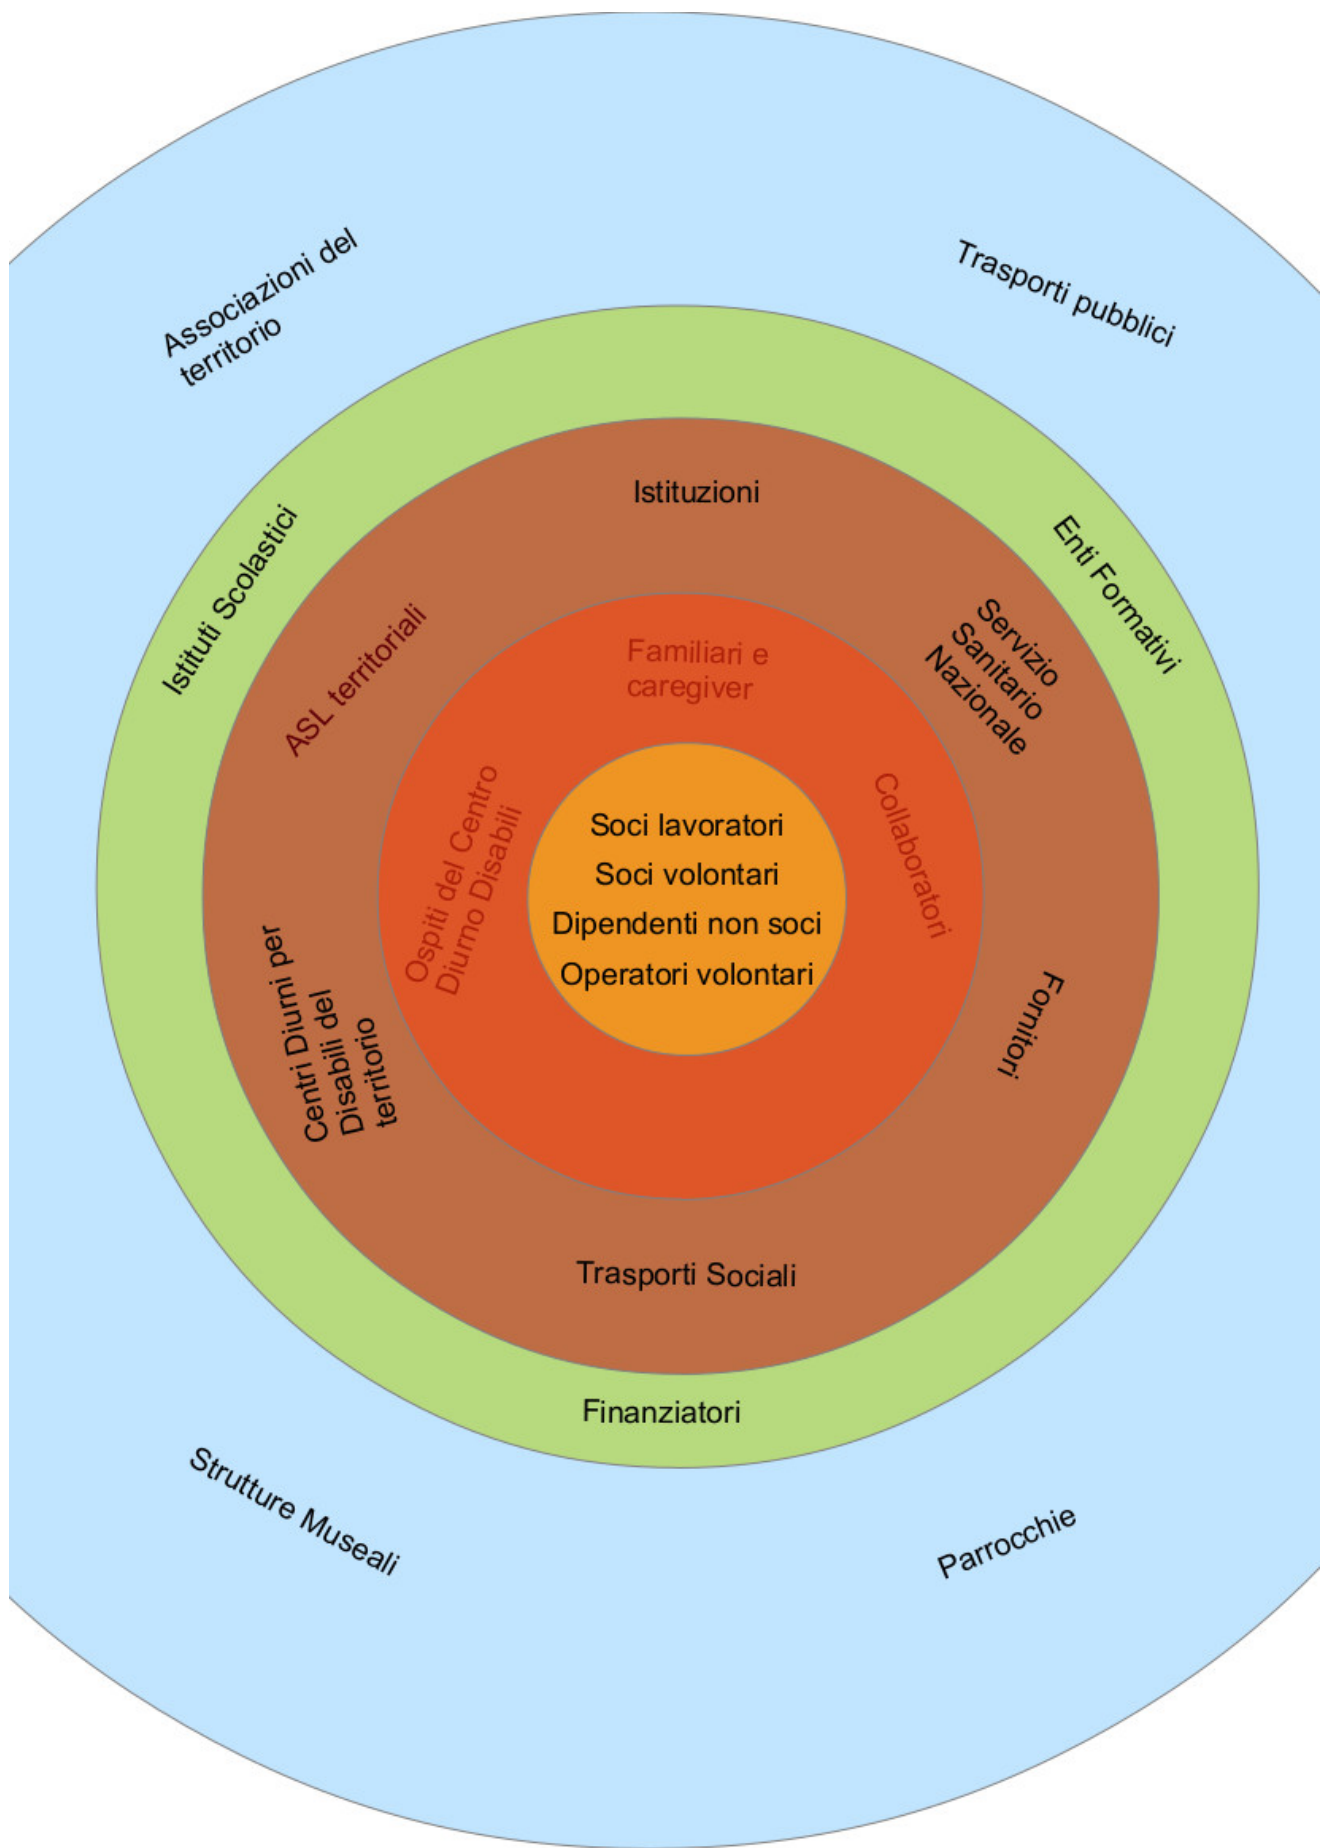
Associazioni del territorio

Trasporti pubblici

Istituzioni

Istituti Scolastici

Enti Formativi

ASL territoriali

Familiari e caregiver

Servizio Sanitario Nazionale

Ospiti del Centro Diurno Disabili

Soci lavoratori
Soci volontari
Dipendenti non soci
Operatori volontari

Collaboratori

Centri Diurni per Disabili del territorio

Fornitori

Trasporti Sociali

Finanziatori

Strutture Museali

Parrocchie